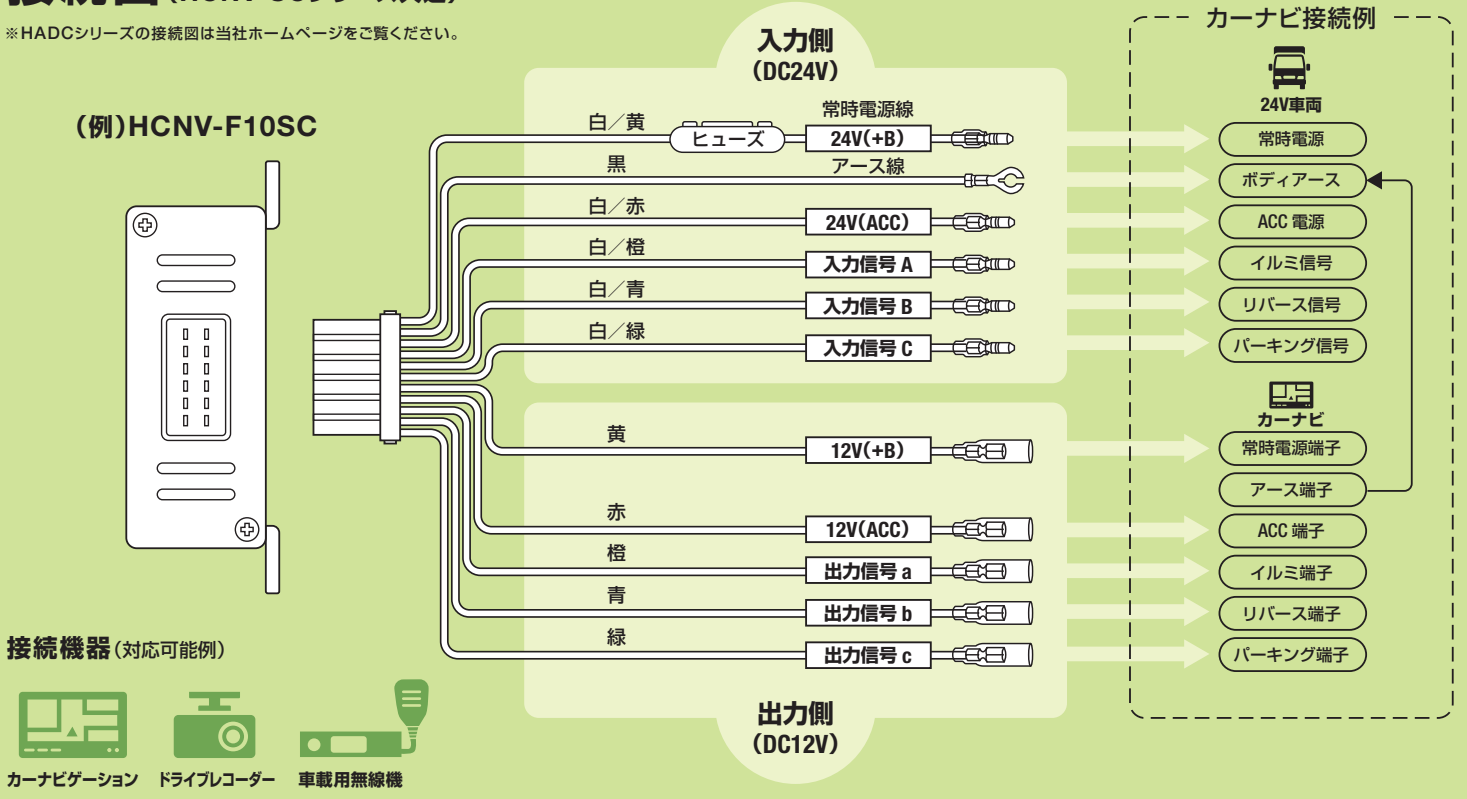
接続図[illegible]

※HADCシリーズの接続図は当社ホームページをご覧ください。

（例）HCNV-F10SC

入力側
（DC24V）

白／黄
ヒューズ
常時電源線
24V(+B)

黒
アース線

白／赤
24V(ACC)

白／橙
入力信号 A

白／青
入力信号 B

白／緑
入力信号 C

黄
12V(+B)

赤
12V(ACC)

橙
出力信号 a

青
出力信号 b

緑
出力信号 c

出力側
（DC12V）

カーナビ接続例

24V車両
常時電源
ボディアース
ACC 電源
イルミ信号
リバース信号
パーキング信号

カーナビ
常時電源端子
アース端子
ACC 端子
イルミ端子
リバース端子
パーキング端子

接続機器（対応可能例）

カーナビゲーション
ドライブレコーダー
車載用無線機